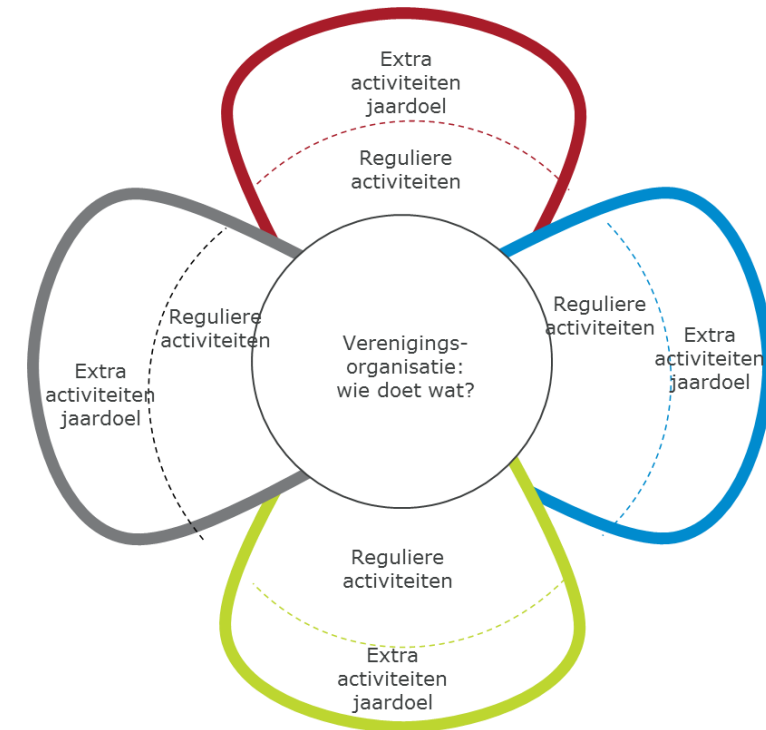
Extra activiteiten jaardoel

Reguliere activiteiten

Reguliere activiteiten

Extra activiteiten jaardoel

Verenigings-organisatie: wie doet wat?

Reguliere activiteiten

Extra activiteiten jaardoel

Reguliere activiteiten

Extra activiteiten jaardoel